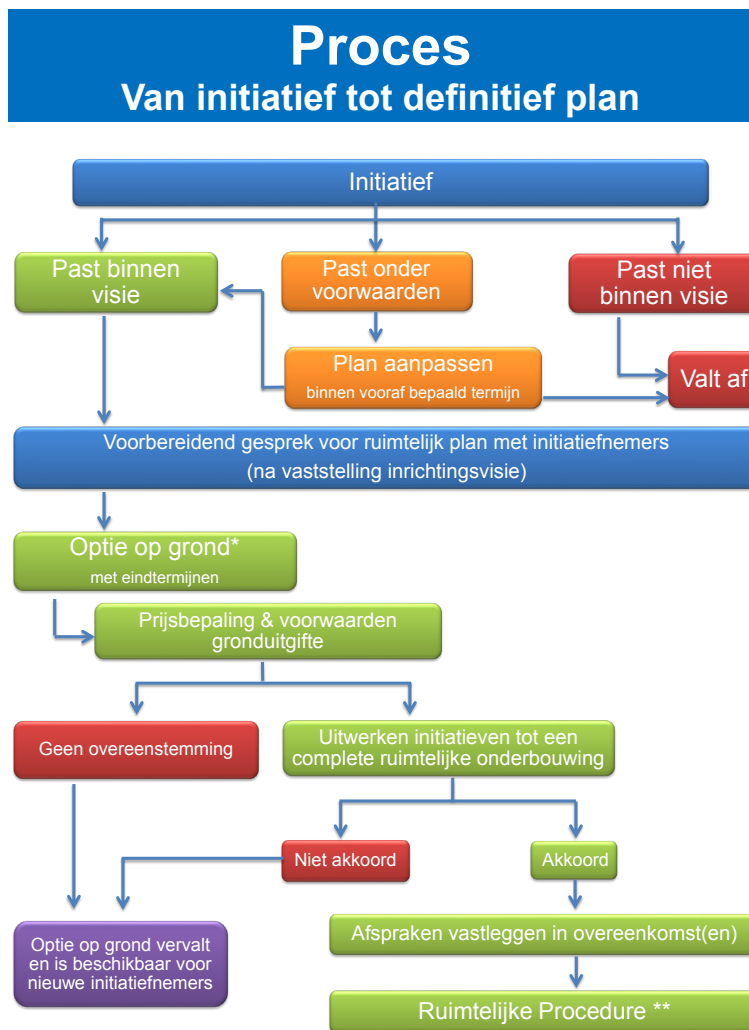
Proces
Van initiatief tot definitief plan

Initiatief

Past binnen visie

Past onder voorwaarden

Past niet binnen visie

Plan aanpassen
binnen vooraf bepaald termijn

Valt af

Voorbereidend gesprek voor ruimtelijk plan met initiatiefnemers
(na vaststelling inrichtingsvisie)

Optie op grond*
met eindtermijnen

Prijsbepaling & voorwaarden gronduitgifte

Geen overeenstemming

Uitwerken initiatieven tot een complete ruimtelijke onderbouwing

Niet akkoord

Akkoord

Optie op grond vervalt en is beschikbaar voor nieuwe initiatiefnemers

Afspraken vastleggen in overeenkomst(en)

Ruimtelijke Procedure **